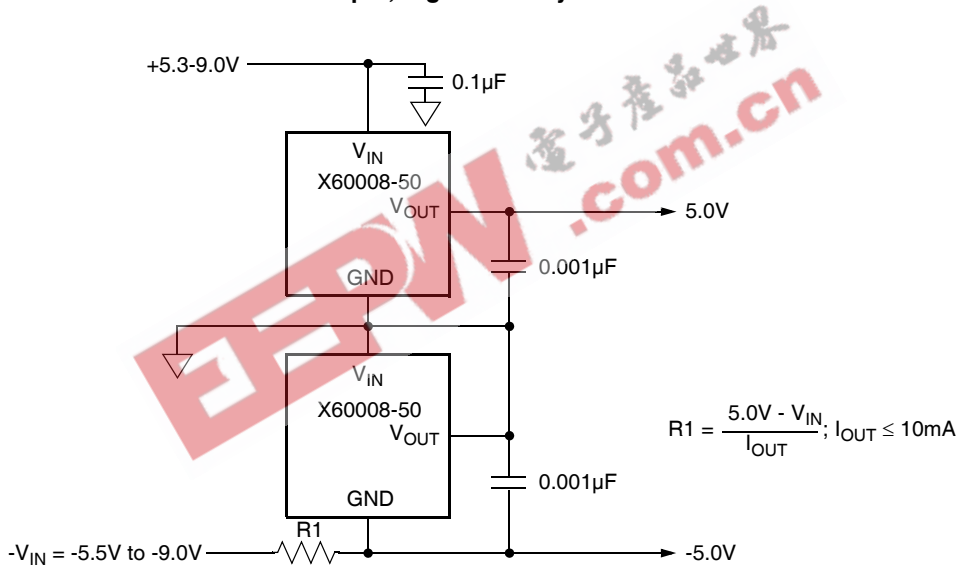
+5.3-9.0V

0.1µF

$V_{IN}$

X60008-50

$V_{OUT}$

GND

5.0V

0.001µF

$V_{IN}$

X60008-50

$V_{OUT}$

GND

0.001µF

$R1 = \frac{5.0V - V_{IN}}{I_{OUT}}$; $I_{OUT} \leq 10mA$

R1

$-V_{IN}$ = -5.5V to -9.0V

-5.0V

电子产品世界

EEPW .com.cn